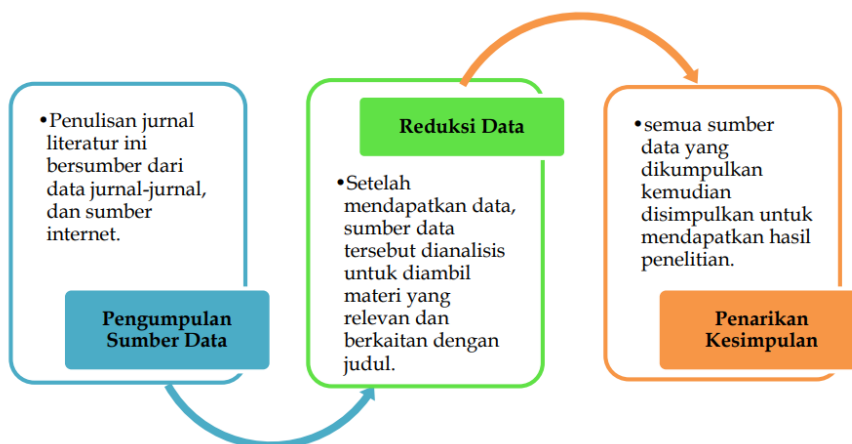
•Penulisan jurnal literatur ini bersumber dari data jurnal-jurnal, dan sumber internet.

Pengumpulan Sumber Data

Reduksi Data

•Setelah mendapatkan data, sumber data tersebut dianalisis untuk diambil materi yang relevan dan berkaitan dengan judul.

•semua sumber data yang dikumpulkan kemudian disimpulkan untuk mendapatkan hasil penelitian.

Penarikan Kesimpulan